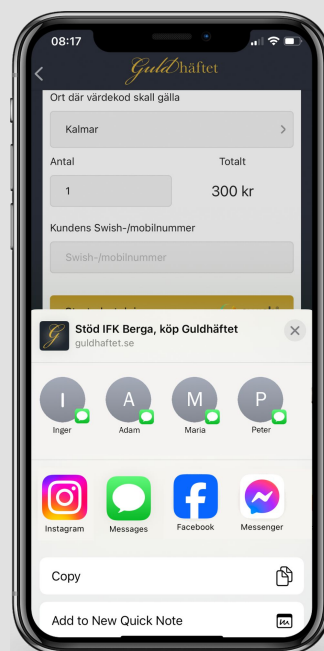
08:17

GuldHäftet

Ort där värdekod skall gälla

Kalmar

Antal

Totalt

1

300 kr

Kundens Swish-/mobilnummer

Swish-/mobilnummer

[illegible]

Stöd IFK Berga, köp Guldhäftet
guldhaftet.se

I
Inger

A
Adam

M
Maria

P
Peter

Instagram

Messages

Facebook

Messenger

Copy

Add to New Quick Note